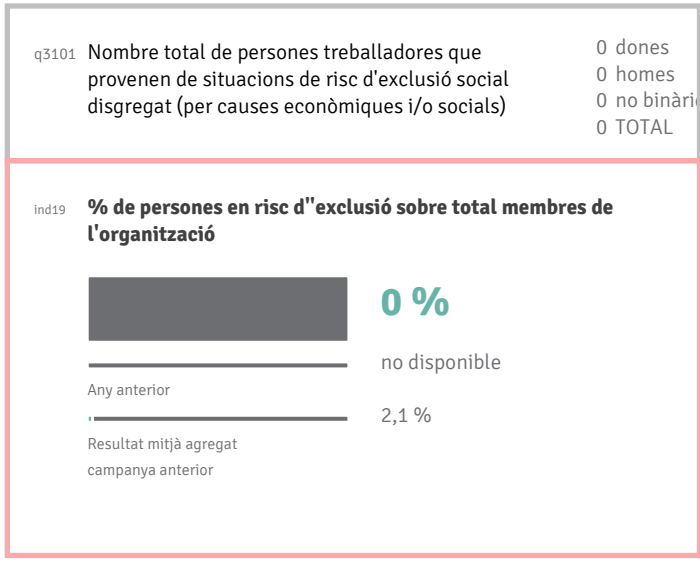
q3101 Nombre total de persones treballadores que provenen de situacions de risc d'exclusió social disgregat (per causes econòmiques i/o socials)

0 dones
0 homes
0 no binàri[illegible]
0 TOTAL

ind19 **% de persones en risc d''exclusió sobre total membres de l'organització**

0 %

no disponible

Any anterior

2,1 %

Resultat mitjà agregat campanya anterior